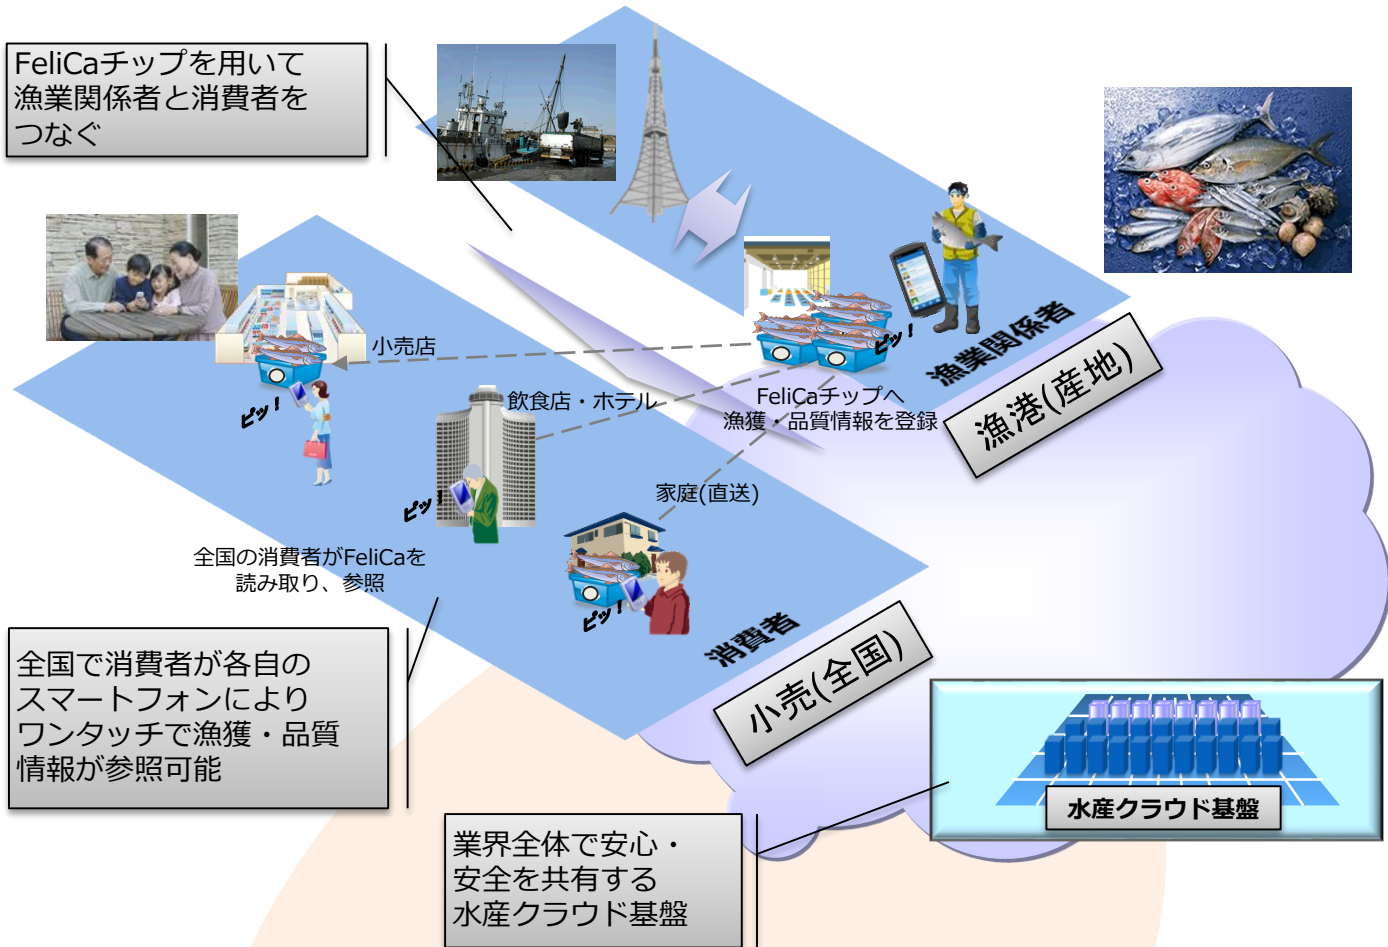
FeliCaチップを用いて漁業関係者と消費者をつなぐ

小売店

ピッ!

飲食店・ホテル

FeliCaチップへ漁獲・品質情報を登録

ピッ!

漁業関係者

漁港(産地)

家庭(直送)

ピッ!

全国の消費者がFeliCaを読み取り、参照

ピッ!

消費者

小売(全国)

全国で消費者が各自のスマートフォンによりワンタッチで漁獲・品質情報が参照可能

水産クラウド基盤

業界全体で安心・安全を共有する水産クラウド基盤